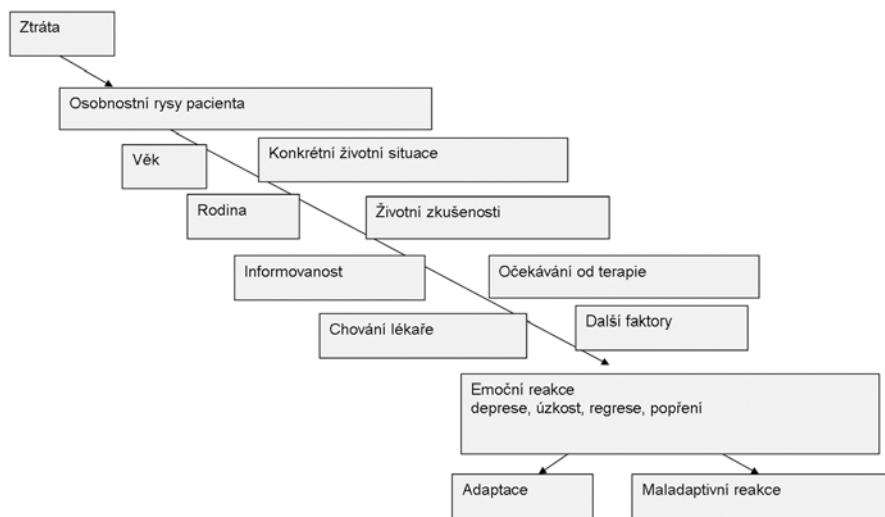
Ztráta

Osobnostní rysy pacienta

Věk

Konkrétní životní situace

Rodina

Životní zkušenosti

Informovanost

Očekávání od terapie

Chování lékaře

Další faktory

Emoční reakce
deprese, úzkost, regrese, popření

Adaptace

Maladaptivní reakce